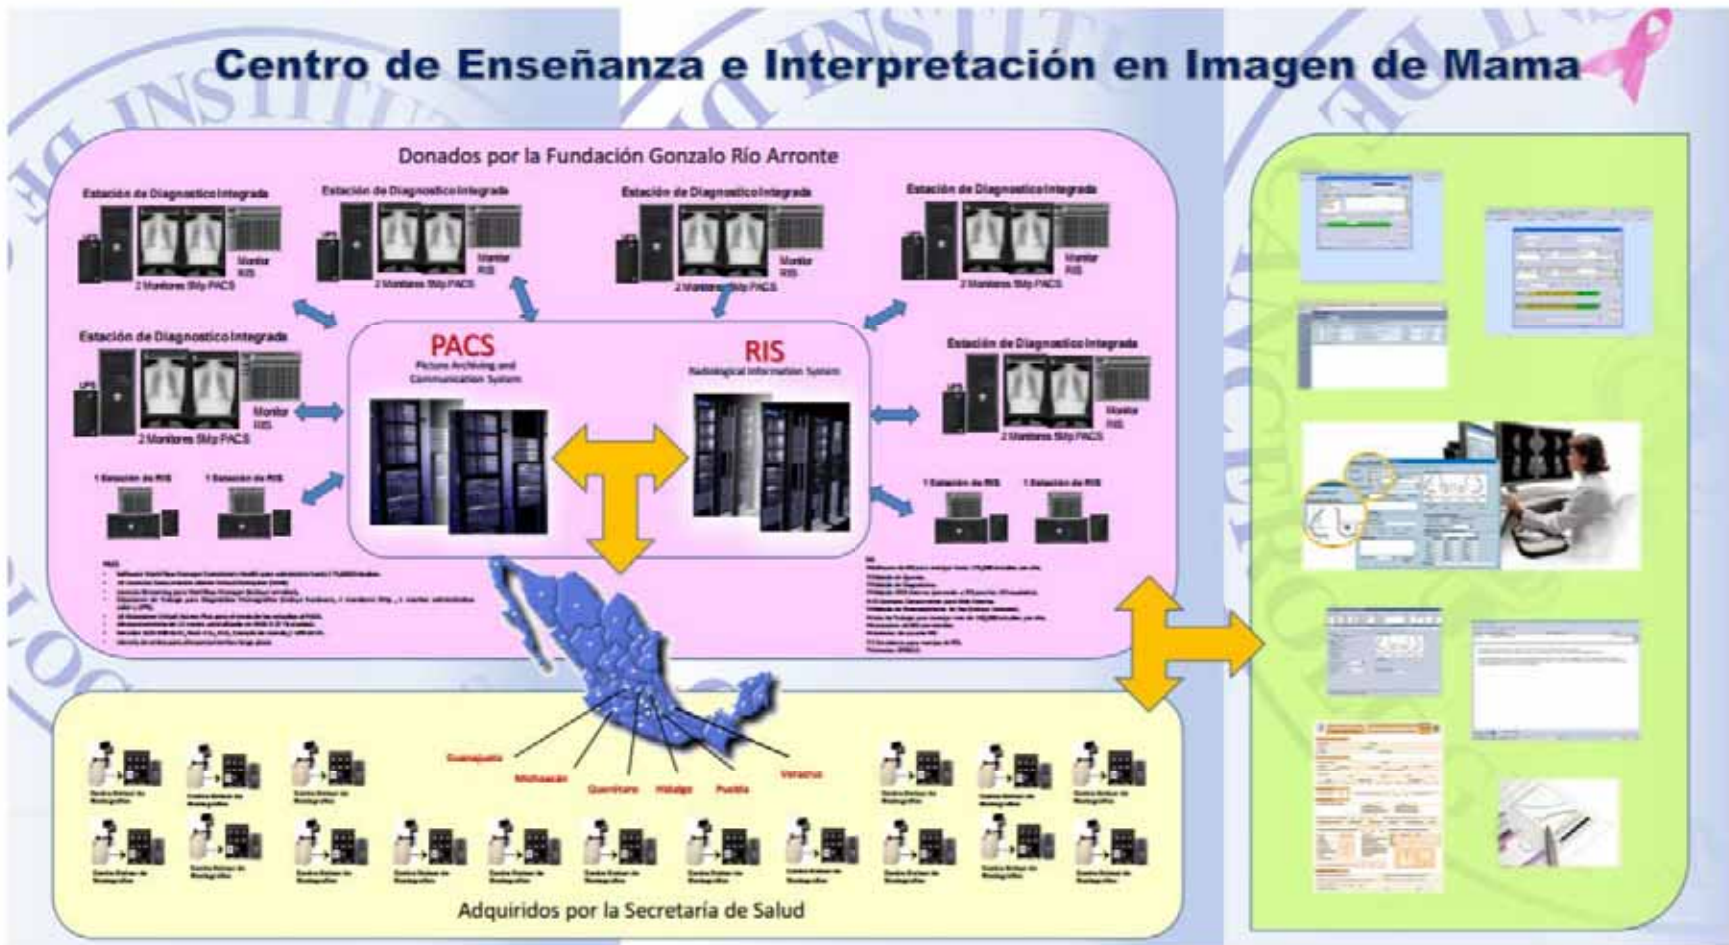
Centro de Enseñanza e Interpretación en Imagen de Mama

Donados por la Fundación Gonzalo Río Arronte

Estación de Diagnostico Integrada
UPS
2 Monitores 5Mp PACS
Monitor RIS

Estación de Diagnostico Integrada
UPS
2 Monitores 5Mp PACS
Monitor RIS

Estación de Diagnostico Integrada
UPS
2 Monitores 5Mp PACS
Monitor RIS

Estación de Diagnostico Integrada
UPS
2 Monitores 5Mp PACS
Monitor RIS

Estación de Diagnostico Integrada
UPS
2 Monitores 5Mp PACS
Monitor RIS

Estación de Diagnostico Integrada
UPS
2 Monitores 5Mp PACS
Monitor RIS

PACS
Picture Archiving and Communication System

RIS
Radiological Information System

1 Estación de RIS
1 Estación de RIS
1 Estación de RIS
1 Estación de RIS

PACS
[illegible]

RIS
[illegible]

Guanajuato
Michoacán
Querétaro
Hidalgo
Puebla
Veracruz

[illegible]

Adquiridos por la Secretaría de Salud